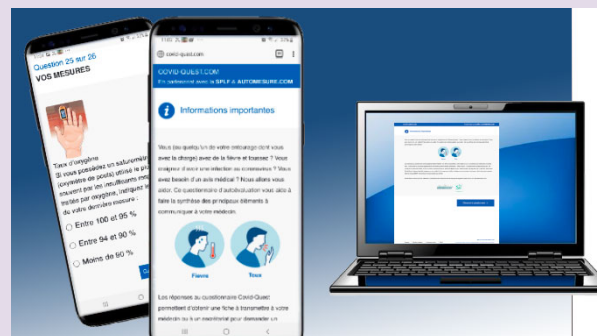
Question 25 sur 26
VOS MESURES

Taux d'oxygène
Si vous possédez un saturomètre (oxymètre de pouls) utilisé le plus souvent par les insuffisants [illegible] traités par oxygène, indiquez la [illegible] de votre dernière mesure :

Entre 100 et 95 %

Entre 94 et 90 %

Moins de 90 %

covid-quest.com

COVID-QUEST.COM
En partenariat avec la SPLF & AUTOMESURE.COM

Informations importantes

Vous (ou quelqu'un de votre entourage dont vous avez la charge) avez de la fièvre et toussez ? Vous craignez d'avoir une infection au coronavirus ? Vous avez besoin d'un avis médical ? Nous allons vous aider. Ce questionnaire d'autoévaluation vous aide à faire la synthèse des principaux éléments à communiquer à votre médecin.

Fièvre

Toux

Les réponses au questionnaire Covid-Quest permettent d'obtenir une fiche à transmettre à votre médecin ou à un soignant pour demander un